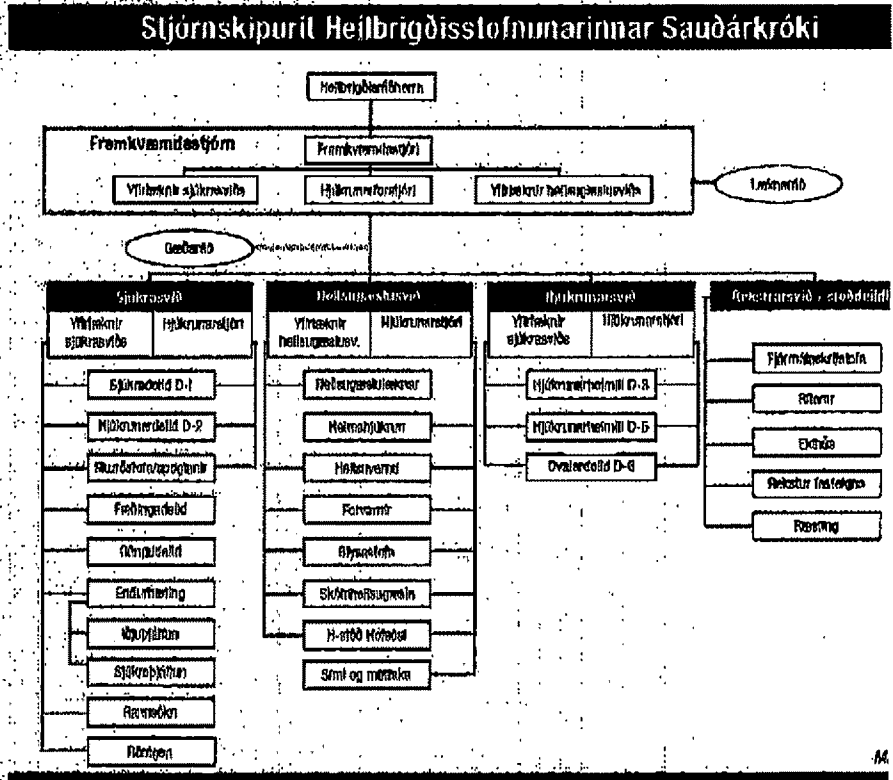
Stjórnskipurit Heilbrigðisstofnunarinnar Sauðárkróki

Heilbrigðisráðherra

Framkvæmdastjórn

Framkvæmdastjóri

Yfirlæknir sjúkrasviðs

Hjúkrunarforstjóri

Yfirlæknir heilsugæslusviðs

Læknaráð

Geðsvið

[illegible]

Sjúkrasvið

Yfirlæknir sjúkrasviðs

Hjúkrunarstjóri

Sjúkradeild D-1

Hjúkrunardeild D-2

Skurðstofa/speglanir

Fæðingadeild

Rannsókn

Endurhæfing

Sjúkraþjálfun

Sjúkraþjálfun

Rannsókn

Röntgen

Heilsugæslusvið

Yfirlæknir heilsugæslusv.

Hjúkrunarstjóri

Heilsugæslulæknar

Heimahjúkrun

Heilsuvernd

Forvarnir

Slysastofa

Skólaheilsugæsla

H-stöð Hofsósi

Sími og móttaka

Hjúkrunarsvið

Yfirlæknir sjúkrasviðs

Hjúkrunarstjóri

Hjúkrunarheimili D-3

Hjúkrunarheimili D-5

Dvalardeild D-6

Rekstrarsvið - stoðdeildir

Fjármálaskrifstofa

Ritarar

Eldhús

Rekstur fasteigna

Ræsting

M